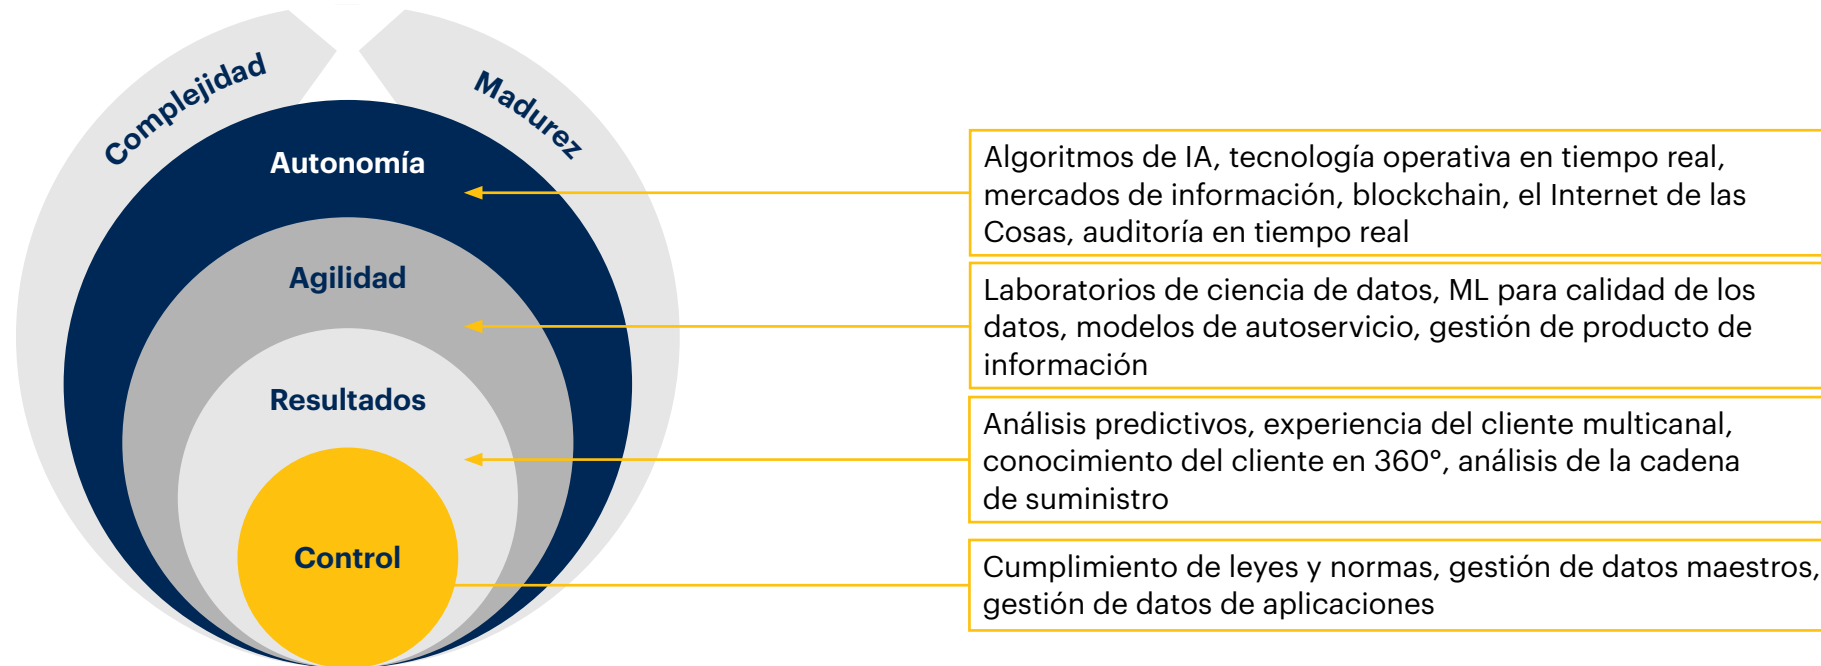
Complejidad

Madurez

Autonomía

Agilidad

Resultados

Control

Algoritmos de IA, tecnología operativa en tiempo real, mercados de información, blockchain, el Internet de las Cosas, auditoría en tiempo real

Laboratorios de ciencia de datos, ML para calidad de los datos, modelos de autoservicio, gestión de producto de información

Análisis predictivos, experiencia del cliente multicanal, conocimiento del cliente en 360°, análisis de la cadena de suministro

Cumplimiento de leyes y normas, gestión de datos maestros, gestión de datos de aplicaciones